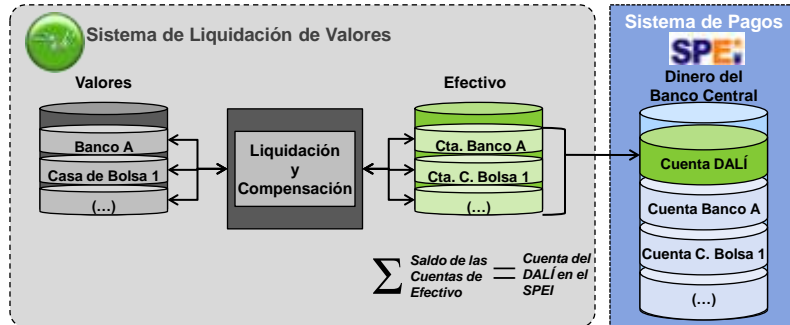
Sistema de Liquidación de Valores

Valores

Banco A

Casa de Bolsa 1

(...)

Liquidación y Compensación

Efectivo

Cta. Banco A

Cta. C. Bolsa 1

(...)

$\sum$ Saldo de las Cuentas de Efectivo = Cuenta del DALÍ en el SPEI

Sistema de Pagos

SPEI

Dinero del Banco Central

Cuenta DALÍ

Cuenta Banco A

Cuenta C. Bolsa 1

(...)